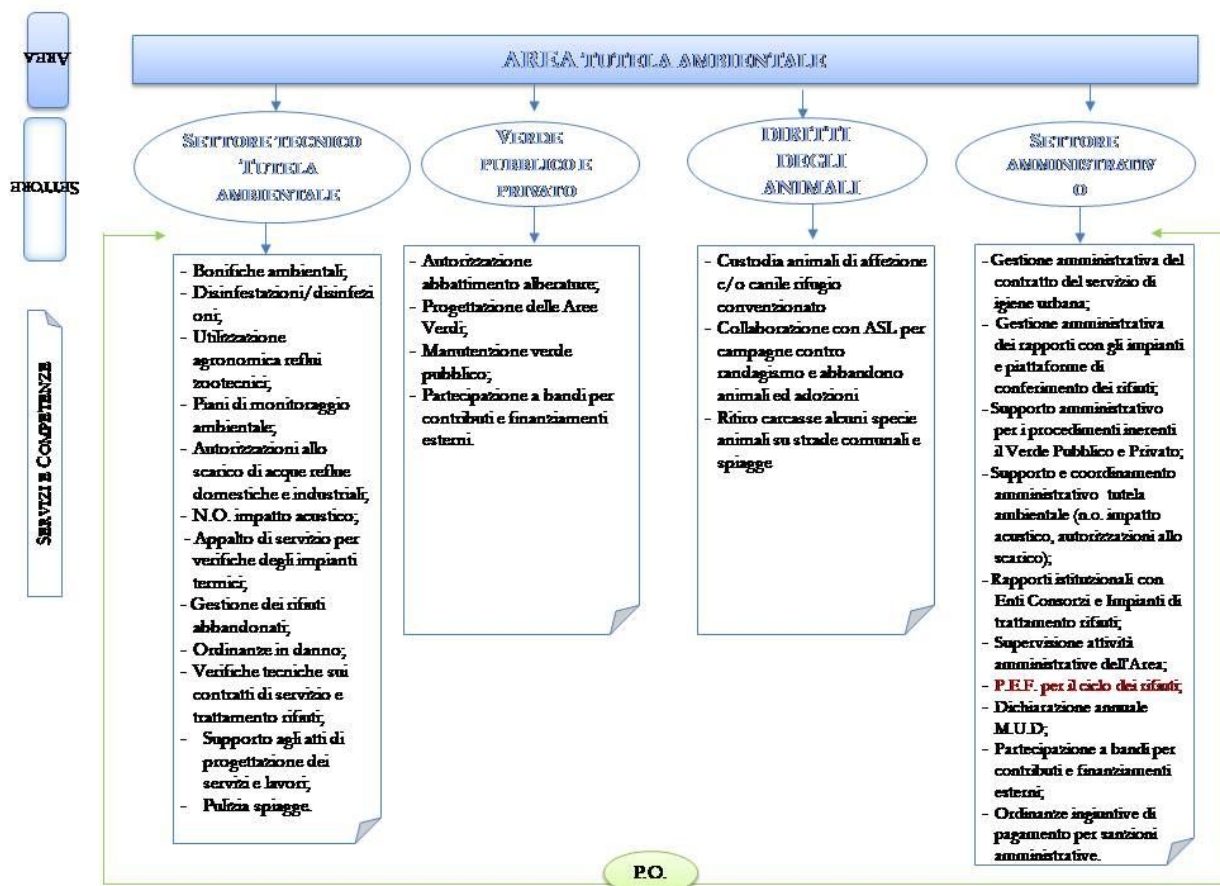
AREA

SETTORE

SERVIZI E COMPETENZE

AREA TUTELA AMBIENTALE

SETTORE TECNICO TUTELA AMBIENTALE

VERDE PUBBLICO E PRIVATO

DIRITTI DEGLI ANIMALI

SETTORE AMMINISTRATIVO

- Bonifiche ambientali;
- Disinfestazioni/disinfezioni;
- Utilizzazione agronomica reflui zootecnici;
- Piani di monitoraggio ambientale;
- Autorizzazioni allo scarico di acque reflue domestiche e industriali;
- N.O. impatto acustico;
- Appalto di servizio per verifiche degli impianti termici;
- Gestione dei rifiuti abbandonati;
- Ordinanze in danno;
- Verifiche tecniche sui contratti di servizio e trattamento rifiuti;
- Supporto agli atti di progettazione dei servizi e lavori;
- Pulizia spiagge.

- Autorizzazione abbattimento alberature;
- Progettazione delle Aree Verdi;
- Manutenzione verde pubblico;
- Partecipazione a bandi per contributi e finanziamenti esterni.

- Custodia animali di affezione c/o canile rifugio convenzionato
- Collaborazione con ASL per campagne contro randagismo e abbandono animali ed adozioni
- Ritiro carcasse alcuni specie animali su strade comunali e spiagge

- Gestione amministrativa del contratto del servizio di igiene urbana;
- Gestione amministrativa dei rapporti con gli impianti e piattaforme di conferimento dei rifiuti;
- Supporto amministrativo per i procedimenti inerenti il Verde Pubblico e Privato;
- Supporto e coordinamento amministrativo tutela ambientale (n.o. impatto acustico, autorizzazioni allo scarico);
- Rapporti istituzionali con Enti Consorzi e Impianti di trattamento rifiuti;
- Supervisione attività amministrative dell'Area;
- P.E.F. per il ciclo dei rifiuti;
- Dichiarazione annuale M.U.D;
- Partecipazione a bandi per contributi e finanziamenti esterni;
- Ordinanze ingiuntive di pagamento per sanzioni amministrative.

P.O.